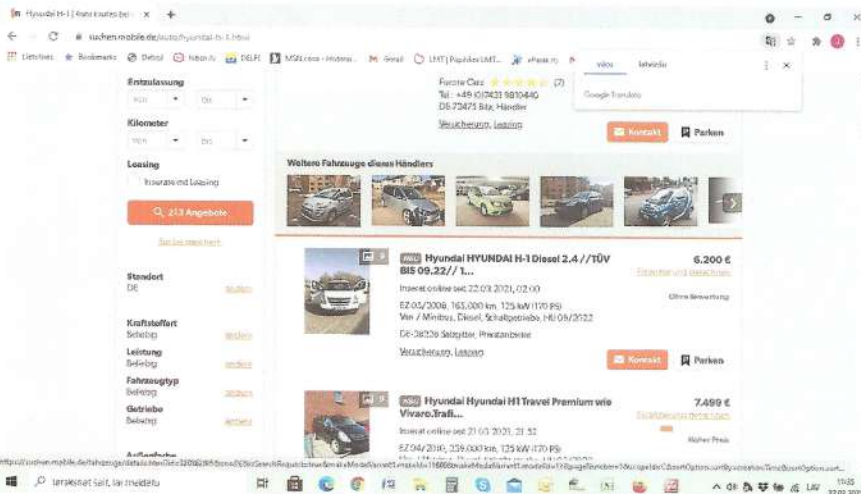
Hyundai H-1 | Anzeigen bei ... ×  +

suchen.mobile.de/auto/hyundai-h-1.html

Lietotnes  Bookmarks  Delfi  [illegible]  DELFI  MSN.com - Hotmai...  Gmail  LMT | Populārs LMT...  ePasts.lv

vācu  latviešu

Google Translate

Erstzulassung

von  bis

Kilometer

von  bis

Leasing

Inserate mit Leasing

213 Angebote

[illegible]

Fuerte Cars ★★★★★ (7)
Tel.: +49 (0)7431 9810440
DE-72475 Bitz, Händler

Versicherung, Leasing

Kontakt  Parken

Weitere Fahrzeuge dieses Händlers

Standort
DE  ändern

Kraftstoffart
Beliebig  ändern

Leistung
Beliebig  ändern

Fahrzeugtyp
Beliebig  ändern

Getriebe
Beliebig  ändern

Außenfarbe

NEU Hyundai HYUNDAI H-1 Diesel 2.4 //TÜV BIS 09.22// 1...

6.200 €

Finanzierung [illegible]

Inserat online seit 22.03.2021, 02:00

Ohne Bewertung

EZ 03/2008, 165.000 km, 125 kW (170 PS)
Van / Minibus, Diesel, Schaltgetriebe, HU 09/2022

DE-38226 Salzgitter, Privatanbieter

Versicherung, Leasing

Kontakt  Parken

NEU Hyundai Hyundai H1 Travel Premium wie Vivaro.Trafi...

7.499 €

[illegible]

Inserat online seit 21.03.2021, 21:52

Hoher Preis

EZ 04/2010, 239.000 km, 125 kW (170 PS)

https://suchen.mobile.de/fahrzeuge/details.html?id=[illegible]

Ierakstiet šeit, lai meklētu

LAV  19:35